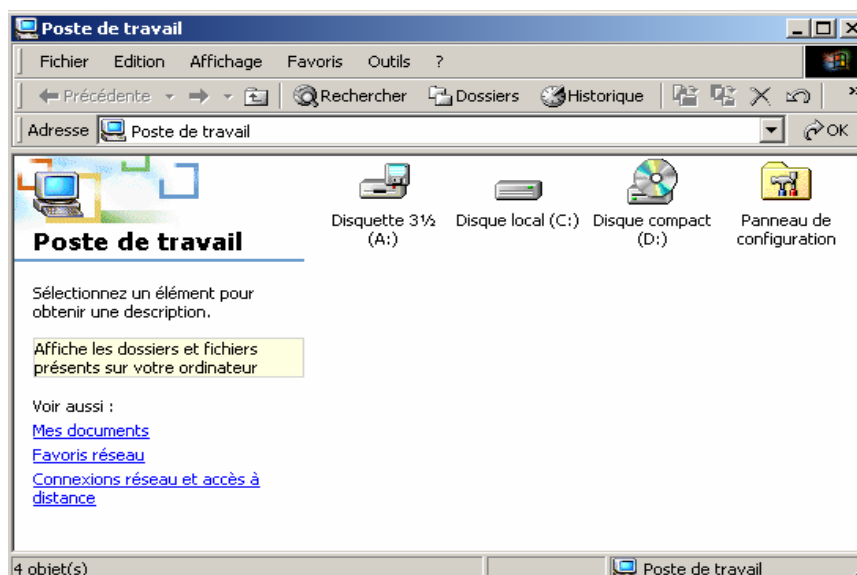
Poste de travail

Fichier Edition Affichage Favoris Outils ?

Précédente Rechercher Dossiers Historique

Adresse Poste de travail OK

Poste de travail

Sélectionnez un élément pour obtenir une description.

Affiche les dossiers et fichiers présents sur votre ordinateur

Voir aussi :

Mes documents

Favoris réseau

Connexions réseau et accès à distance

Disquette 3½ (A:)

Disque local (C:)

Disque compact (D:)

Panneau de configuration

4 objet(s)

Poste de travail